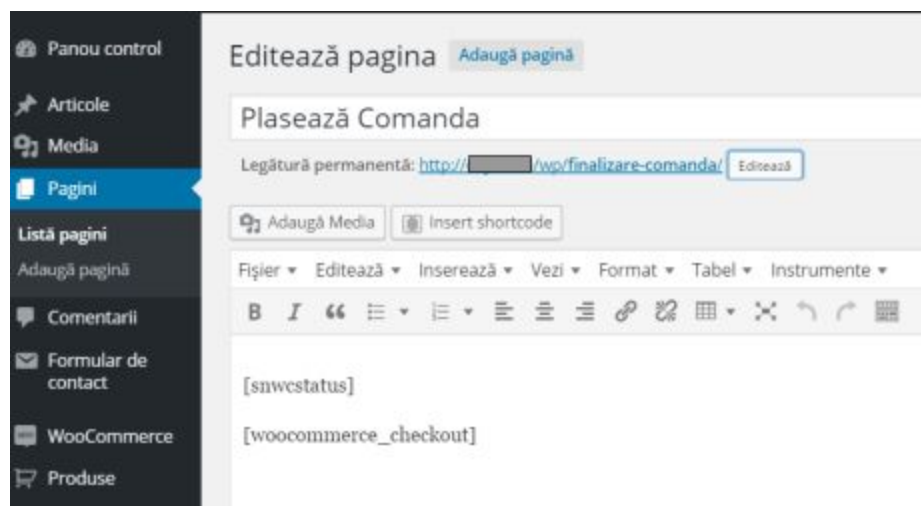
Panou control
Articole
Media
Pagini
Listă pagini
Adaugă pagină
Comentarii
Formular de contact
WooCommerce
Produse

Editează pagina Adaugă pagină

Plasează Comanda

Legătură permanentă: http://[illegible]/wp/finalizare-comanda/ Editează

Adaugă Media Insert shortcode

Fișier ▾ Editează ▾ Inserează ▾ Vezi ▾ Format ▾ Tabel ▾ Instrumente ▾

B I

[snwcstatus]

[woocommerce_checkout]